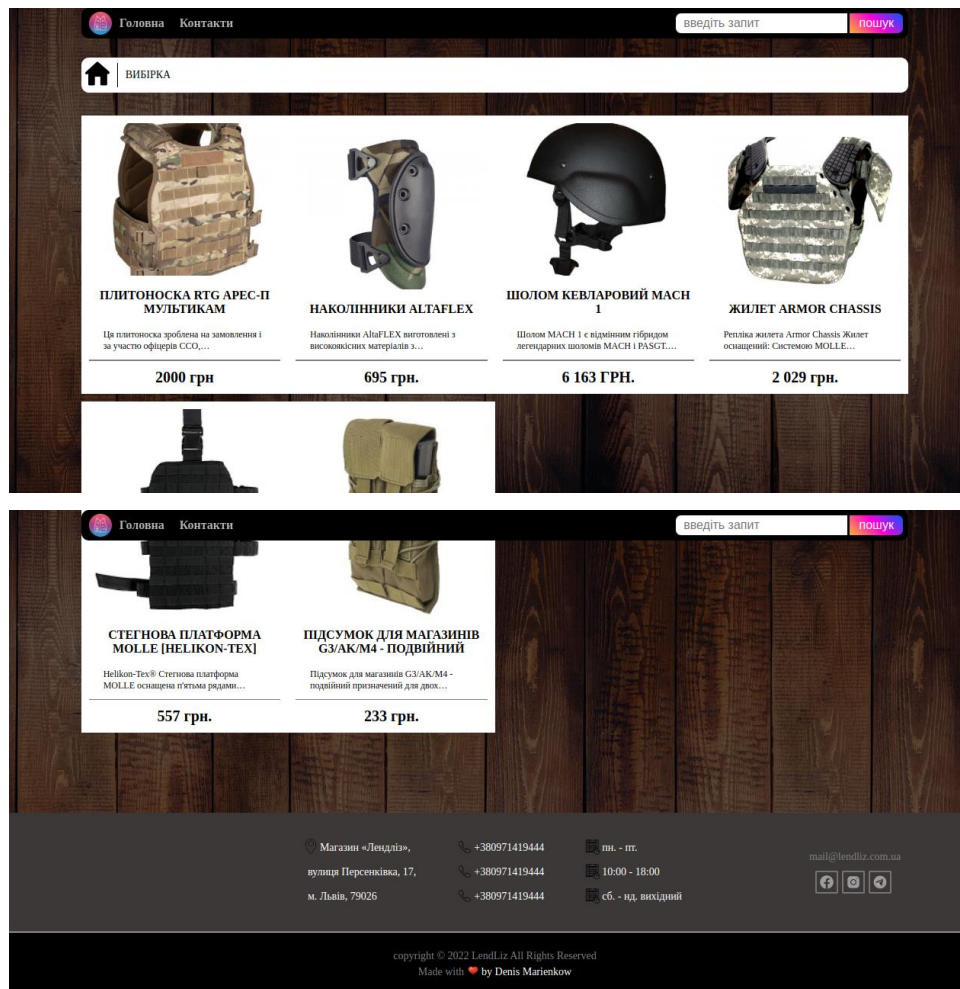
Головна Контакти
введіть запит
пошук

ВИБІРКА

ПЛИТОНОСКА RTG APEC-П МУЛЬТИКАМ
Ця плитоноска зроблена на замовлення і за участю офіцерів ССО,...
2000 грн

НАКОЛІННИКИ ALTAFLEX
Наколінники AltaFLEX виготовлені з високоякісних матеріалів з...
695 грн.

ШОЛОМ КЕВЛАРОВИЙ MACH 1
Шолом MACH 1 є відмінним гібридом легендарних шоломів MACH і PASGT....
6 163 ГРН.

ЖИЛЕТ ARMOR CHASSIS
Репліка жилета Armor Chassis Жилет оснащений: Системою MOLLE...
2 029 грн.

Головна Контакти
введіть запит
пошук

СТЕГНОВА ПЛАТФОРМА MOLLE [HELIKON-TEX]
Helikon-Tex® Стегнова платформа MOLLE оснащена п'ятьма рядами...
557 грн.

ПІДСУМОК ДЛЯ МАГАЗИНІВ G3/AK/M4 - ПОДВІЙНИЙ
Підсумок для магазинів G3/AK/M4 - подвійний призначений для двох...
233 грн.

Магазин «Лендліз», вулиця Персенківка, 17, м. Львів, 79026

+380971419444
+380971419444
+380971419444

пн. - пт.
10:00 - 18:00
сб. - нд. вихідний

mail@lendliz.com.ua

copyright © 2022 LendLiz All Rights Reserved
Made with ❤ by Denis Marienkow